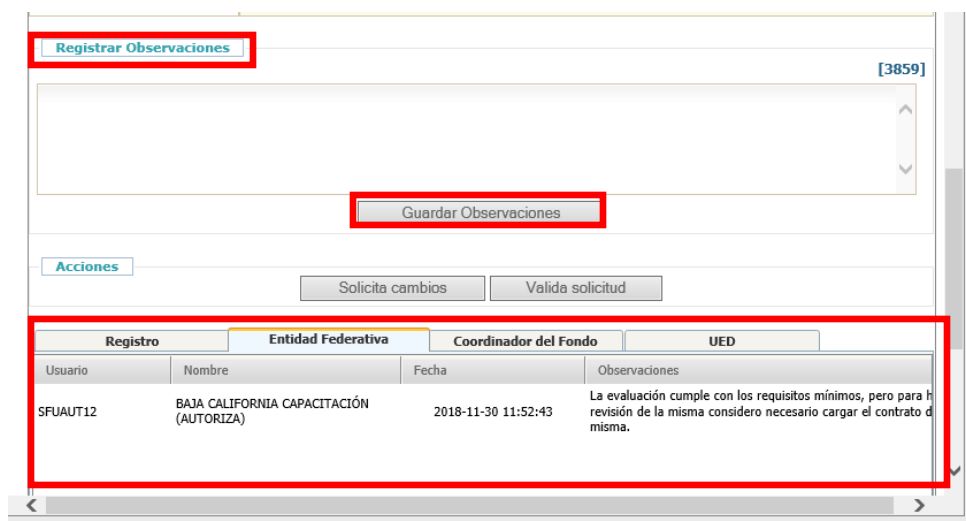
Registrar Observaciones

[3859]

Guardar Observaciones

Acciones

Solicita cambios | Valida solicitud

Registro | Entidad Federativa | Coordinador del Fondo | UED

| Usuario | Nombre | Fecha | Observaciones |
|---|---|---|---|
| SFUAUT12 | BAJA CALIFORNIA CAPACITACIÓN (AUTORIZA) | 2018-11-30 11:52:43 | La evaluación cumple con los requisitos mínimos, pero para h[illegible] revisión de la misma considero necesario cargar el contrato d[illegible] misma. |